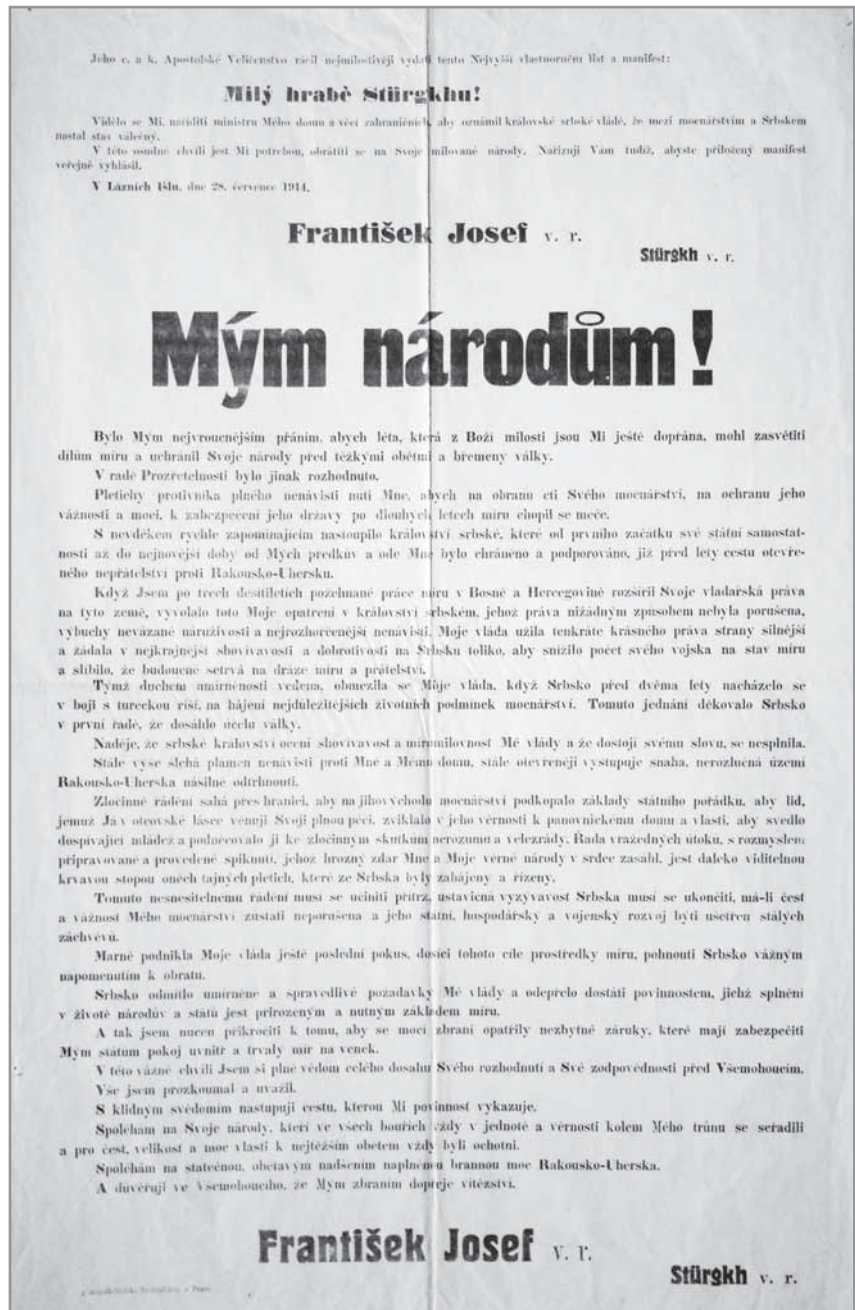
Jeho c. a k. Apoštolské Veličenstvo ráčil nejmilostivěji vydati tento Nejvyšší vlastnoruční list a manifest:

Milý hrabě Stürgkhu!

Vidělo se Mi nařiditi ministru Mého domu a věcí zahraničních, aby oznámil královské srbské vládě, že mezi mocnářstvím a Srbskem nastal stav válečný.

V této osudné chvíli jest Mi potřebou, obrátiti se na Svoje milované národy. Nařizuji Vám tudíž, abyste přiložený manifest veřejně vyhlásil.

V Lázních Išlu, dne 28. července 1914.

František Josef v. r.

Stürgkh v. r.

Mým národům!

Bylo Mým nejvroucnějším přáním, abych léta, která z Boží milosti jsou Mi ještě dopřána, mohl zasvětiti dílům míru a uchránil Svoje národy před těžkými obětmi a břemeny války.

V radě Prozřetelnosti bylo jinak rozhodnuto.

Pletichy protivníka plného nenávisti nutí Mne, abych na obranu cti Svého mocnářství, na ochranu jeho vážnosti a moci, k zabezpečení jeho državy po dlouhých letech míru chopil se meče.

S nevděkem rychle zapomínajícím nastoupilo království srbské, které od prvního začátku své státní samostatnosti až do nejnovější doby od Mých předků a ode Mne bylo chráněno a podporováno, již před lety cestu otevřeného nepřátelství proti Rakousko-Uhersku.

Když Jsem po třech desítiletích požehnané práce míru v Bosně a Hercegovině rozšířil Svoje vladařská práva na tyto země, vyvolalo toto Moje opatření v království srbském, jehož práva nižádným způsobem nebyla porušena, výbuchy nevázané náruživosti a nejrozhořčenější nenávisti. Moje vláda užila tenkráte krásného práva strany silnější a žádala v nejkrajnější shovívavosti a dobrotivosti na Srbsku toliko, aby snížilo počet svého vojska na stav míru a slíbilo, že budoucně setrvá na dráze míru a přátelství.

Týmž duchem umírněnosti vedena, obmezila se Moje vláda, když Srbsko před dvěma lety nacházelo se v boji s tureckou říší, na hájení nejdůležitějších životních podmínek mocnářství. Tomuto jednání děkovalo Srbsko v první řadě, že dosáhlo účelu války.

Naděje, že srbské království ocení shovívavost a mírumilovnost Mé vlády a že dostojí svému slovu, se nesplnila.

Stále výše šlehá plamen nenávisti proti Mně a Mému domu, stále otevřeněji vystupuje snaha, nerozlučná území Rakousko-Uherska násilně odtrhnouti.

Zločinné řádění sahá přes hranici, aby na jihovýchodu mocnářství podkopalo základy státního pořádku, aby lid, jemuž Já v otcovské lásce věnuji Svoji plnou péči, zviklalo v jeho věrnosti k panovnickému domu a vlasti, aby svedlo dospívající mládež a podněcovalo ji ke zločinným skutkům nerozumu a velezrády. Řada vražedných útoků, s rozmyslem připravované a provedené spiknutí, jehož hrozný zdar Mne a Moje věrné národy v srdce zasáhl, jest daleko viditelnou krvavou stopou oněch tajných pletich, které ze Srbska byly zahájeny a řízeny.

Tomuto nesnesitelnému řádění musí se učiniti přítrž, ustavičná vyzývavost Srbska musí se ukončiti, má-li čest a vážnost Mého mocnářství zůstati neporušena a jeho státní, hospodářský a vojenský rozvoj býti ušetřen stálých záchvěvů.

Marně podnikla Moje vláda ještě poslední pokus, docíliti tohoto cíle prostředky míru, pohnouti Srbsko vážným napomenutím k obratu.

Srbsko odmítlo umírněné a spravedlivé požadavky Mé vlády a odepřelo dostáti povinnostem, jichž splnění v životě národův a států jest přirozeným a nutným základem míru.

A tak jsem nucen přikročiti k tomu, aby se mocí zbraní opatřily nezbytné záruky, které mají zabezpečiti Mým státům pokoj uvnitř a trvalý mír na venek.

V této vážné chvíli Jsem si plně vědom celého dosahu Svého rozhodnutí a Své zodpovědnosti před Všemohoucím.

Vše jsem prozkoumal a uvážil.

S klidným svědomím nastupuji cestu, kterou Mi povinnost vykazuje.

Spoléhám na Svoje národy, kteří ve všech bouřích vždy v jednotě a věrnosti kolem Mého trůnu se seřadili a pro čest, velikost a moc vlasti k nejtěžším obětem vždy byli ochotni.

Spoléhám na statečnou, obětavým nadšením naplněnou brannou moc Rakousko-Uherska.

A důvěřuji ve Všemohoucího, že Mým zbraním dopřeje vítězství.

František Josef v. r.

Stürgkh v. r.

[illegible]